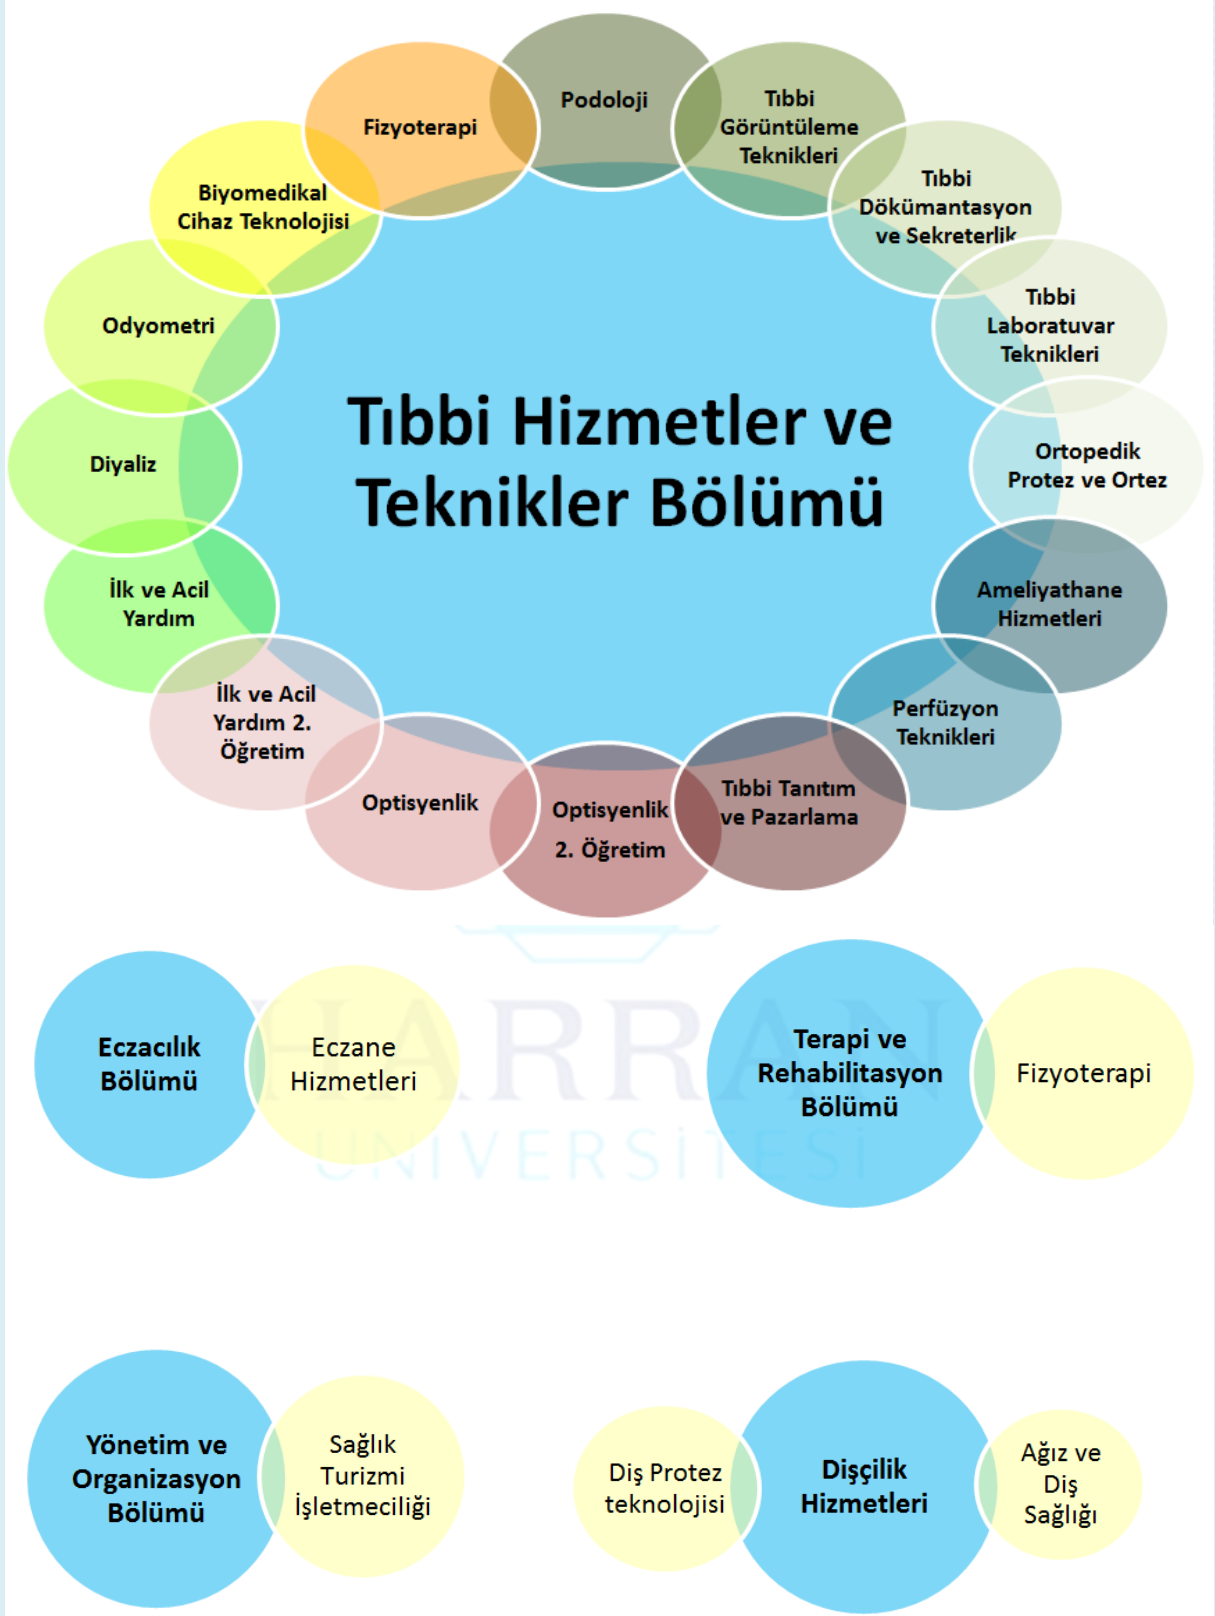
Tıbbi Hizmetler ve Teknikler Bölümü

Podoloji

Tıbbi Görüntüleme Teknikleri

Tıbbi Dökümantasyon ve Sekreterlik

Tıbbi Laboratuvar Teknikleri

Ortopedik Protez ve Ortez

Ameliyathane Hizmetleri

Perfüzyon Teknikleri

Tıbbi Tanıtım ve Pazarlama

Optisyenlik 2. Öğretim

Optisyenlik

İlk ve Acil Yardım 2. Öğretim

İlk ve Acil Yardım

Diyaliz

Odyometri

Biyomedikal Cihaz Teknolojisi

Fizyoterapi

Eczacılık Bölümü

Eczane Hizmetleri

HARRAN ÜNİVERSİTESİ

Terapi ve Rehabilitasyon Bölümü

Fizyoterapi

Yönetim ve Organizasyon Bölümü

Sağlık Turizmi İşletmeciliği

Diş Protez teknolojisi

Dişçilik Hizmetleri

Ağız ve Diş Sağlığı